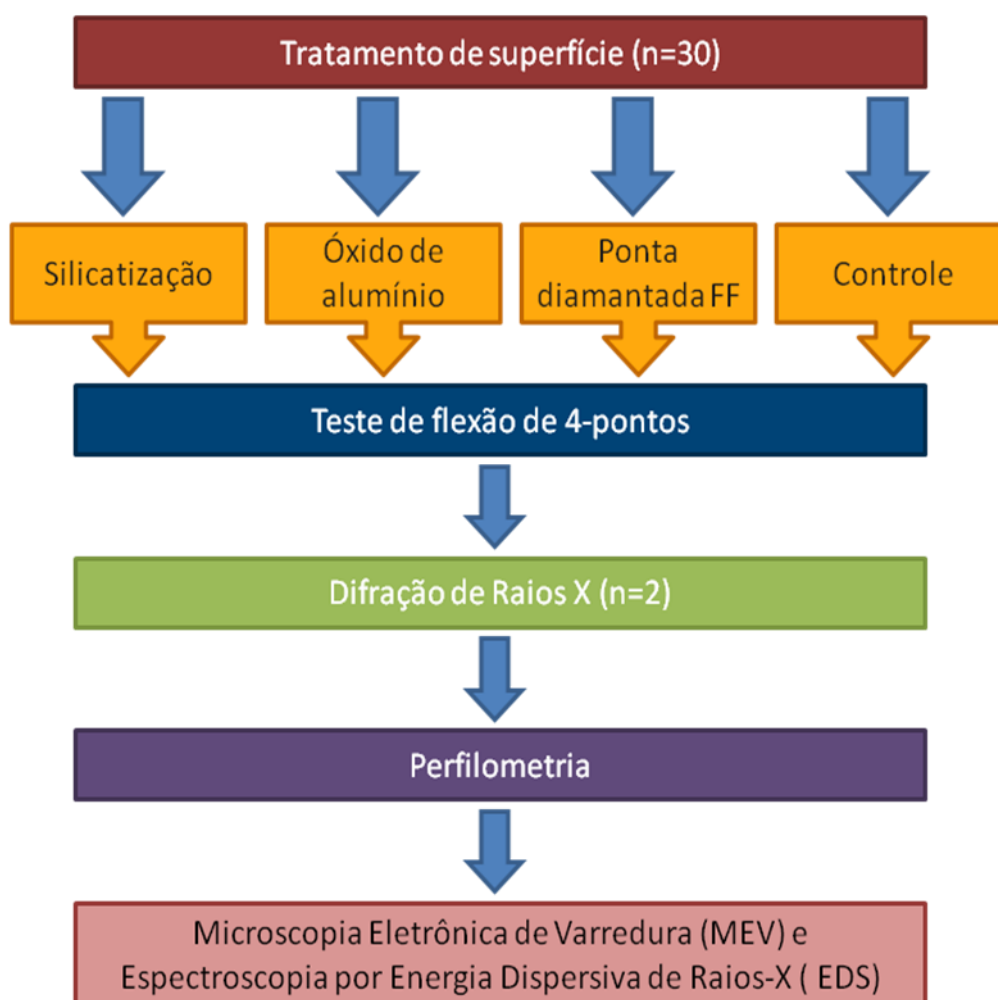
Tratamento de superfície (n=30)

Silicatização

Óxido de alumínio

Ponta diamantada FF

Controle

Teste de flexão de 4-pontos

Difração de Raios X (n=2)

Perfilometria

Microscopia Eletrônica de Varredura (MEV) e Espectroscopia por Energia Dispersiva de Raios-X ( EDS)